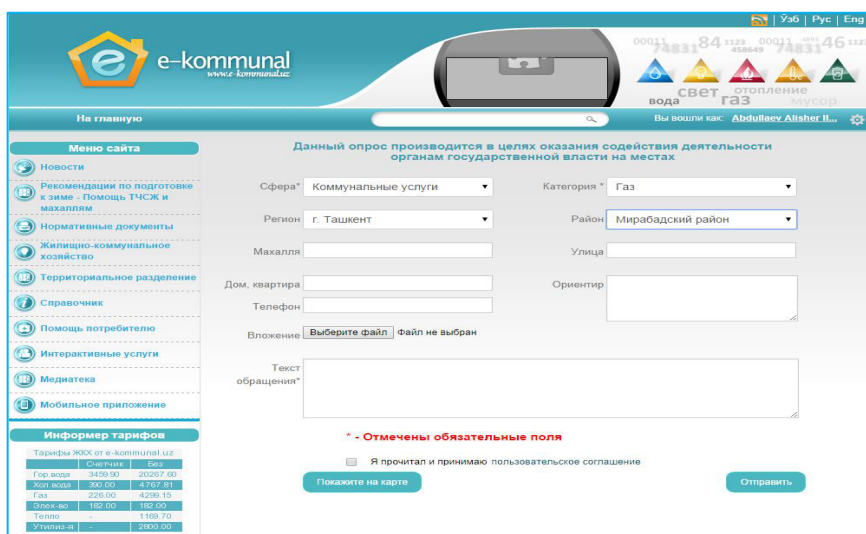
Ўзб | Рус | Eng

e-kommunal
www.e-kommunal.uz

вода свет газ отопление мусор

На главную

Вы вошли как: Abdullaev Alisher Il...

Меню сайта

Новости

Рекомендации по подготовке к зиме - Помощь ТЧСЖ и махаллям

Нормативные документы

Жилищно-коммунальное хозяйство

Территориальное разделение

Справочник

Помощь потребителю

Интерактивные услуги

Медиатека

Мобильное приложение

Информер тарифов

Тарифы ЖКХ от e-kommunal.uz

| | Счетчик | Без |
|---|---|---|
| Гор.вода | 3459.90 | 20267.60 |
| Хол.вода | 390.00 | 4767.81 |
| Газ | 226.00 | 4299.15 |
| Элек-во | 182.00 | 182.00 |
| Тепло | - | 1169.70 |
| Утилиз-я | - | 2800.00 |

Данный опрос производится в целях оказания содействия деятельности органам государственной власти на местах

Сфера* Коммунальные услуги

Категория * Газ

Регион г. Ташкент

Район Мирабадский район

Махалля

Улица

Дом, квартира

Ориентир

Телефон

Вложение Выберите файл Файл не выбран

Текст обращения*

* - Отмечены обязательные поля

Я прочитал и принимаю пользовательское соглашение

Покажите на карте

Отправить